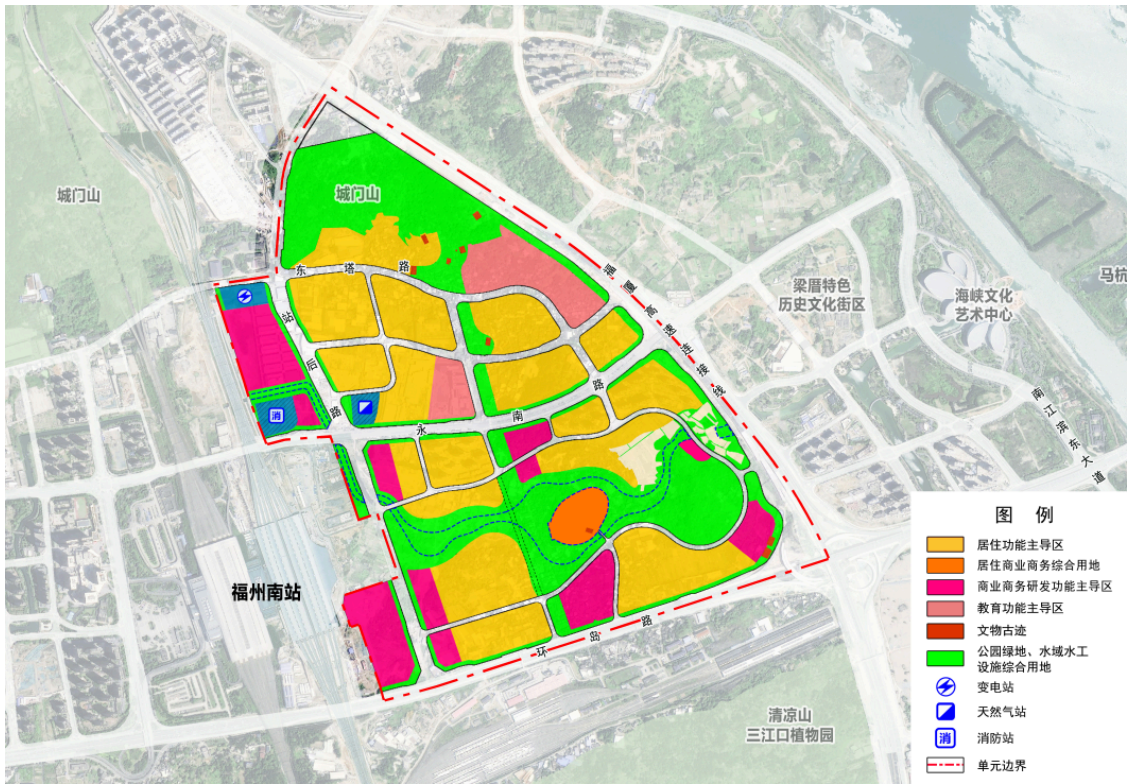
城门山

城门山

东塔路

站

后

路

永南路

福厦高速连接线

梁厝特色
历史文化街区

海峡文化
艺术中心

马杭

南江滨东大道

环岛路

福州南站

清凉山
三江口植物园

消

图 例
居住功能主导区
居住商业商务综合用地
商业商务研发功能主导区
教育功能主导区
文物古迹
公园绿地、水域水工设施综合用地
变电站
天然气站
消防站
单元边界